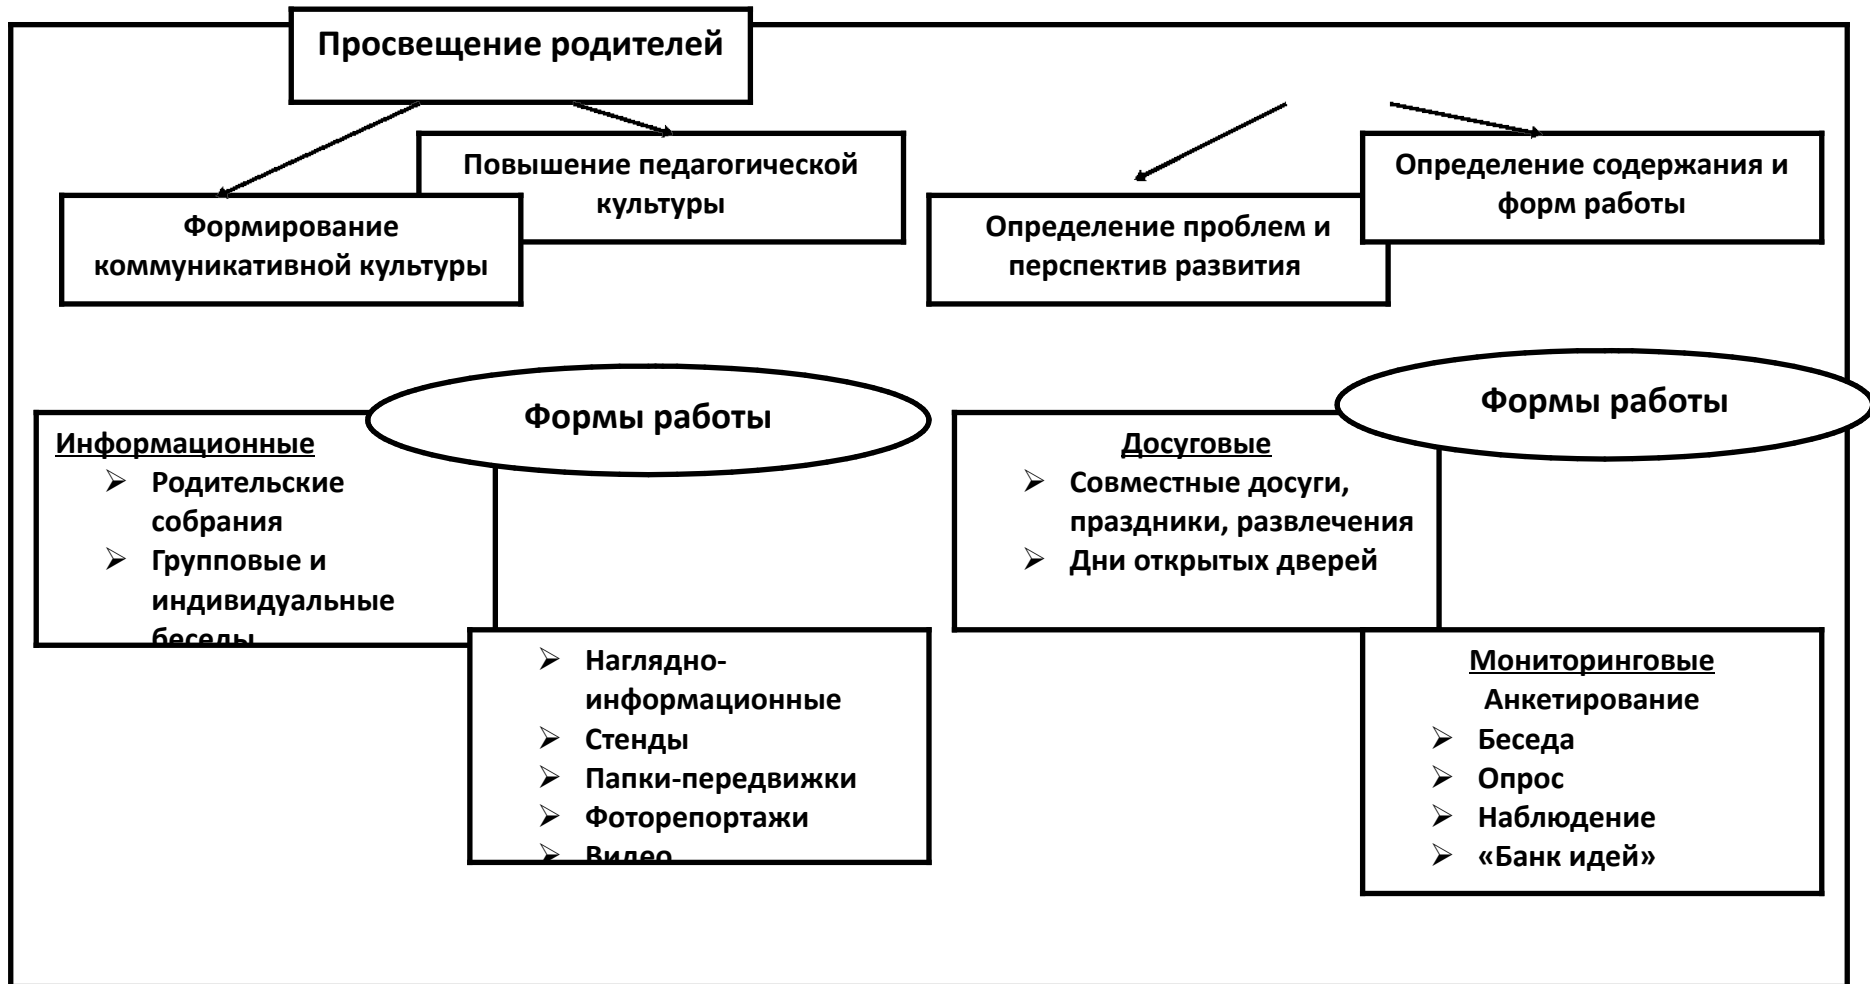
Просвещение родителей

Повышение педагогической культуры

Формирование коммуникативной культуры

Определение содержания и форм работы

Определение проблем и перспектив развития

Формы работы

Информационные
➢ Родительские собрания
➢ Групповые и индивидуальные беседы

➢ Наглядно-информационные
➢ Стенды
➢ Папки-передвижки
➢ Фоторепортажи
➢ Видео

Формы работы

Досуговые
➢ Совместные досуги, праздники, развлечения
➢ Дни открытых дверей

Мониторинговые
Анкетирование
➢ Беседа
➢ Опрос
➢ Наблюдение
➢ «Банк идей»